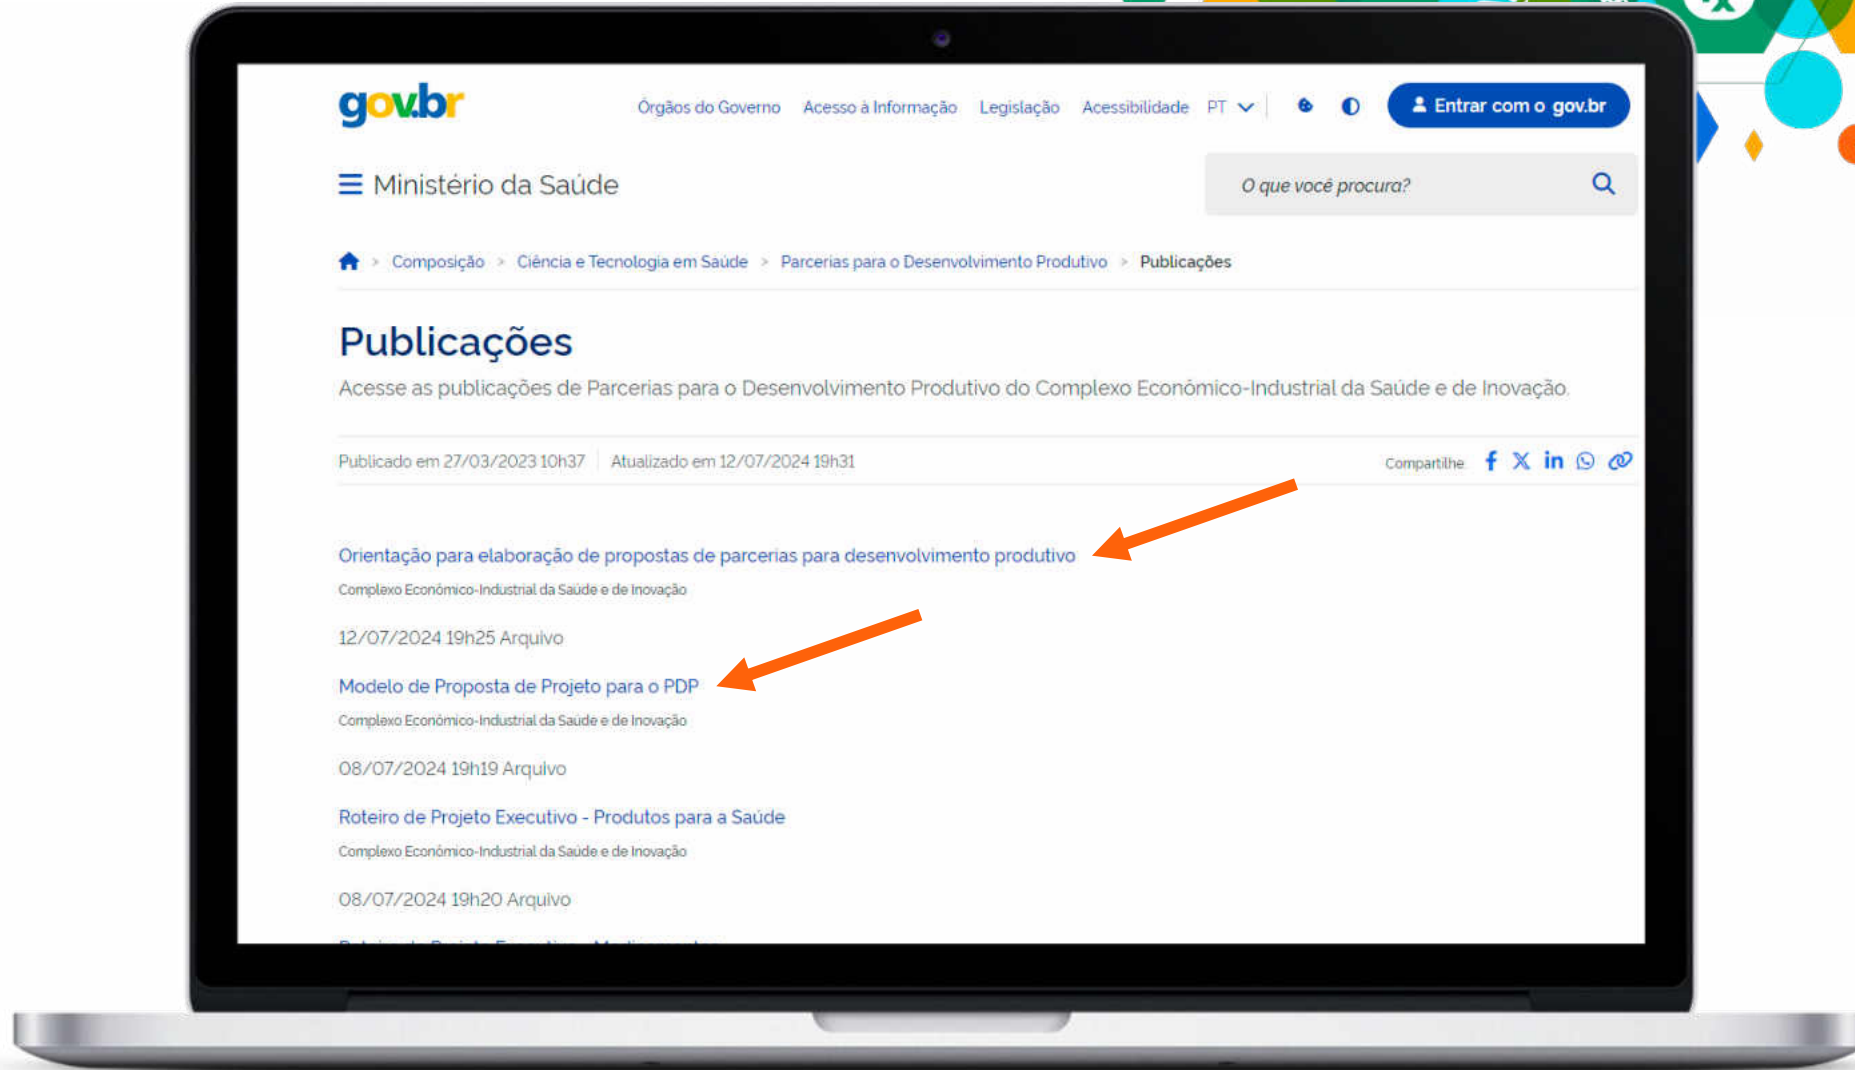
gov.br

Órgãos do Governo Acesso à Informação Legislação Acessibilidade PT

Entrar com o gov.br

Ministério da Saúde

O que você procura?

Composição > Ciência e Tecnologia em Saúde > Parcerias para o Desenvolvimento Produtivo > Publicações

Publicações

Acesse as publicações de Parcerias para o Desenvolvimento Produtivo do Complexo Econômico-Industrial da Saúde e de Inovação.

Publicado em 27/03/2023 10h37 | Atualizado em 12/07/2024 19h31

Compartilhe

Orientação para elaboração de propostas de parcerias para desenvolvimento produtivo

Complexo Econômico-Industrial da Saúde e de Inovação

12/07/2024 19h25 Arquivo

Modelo de Proposta de Projeto para o PDP

Complexo Econômico-Industrial da Saúde e de Inovação

08/07/2024 19h19 Arquivo

Roteiro de Projeto Executivo - Produtos para a Saúde

Complexo Econômico-Industrial da Saúde e de Inovação

08/07/2024 19h20 Arquivo

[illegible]